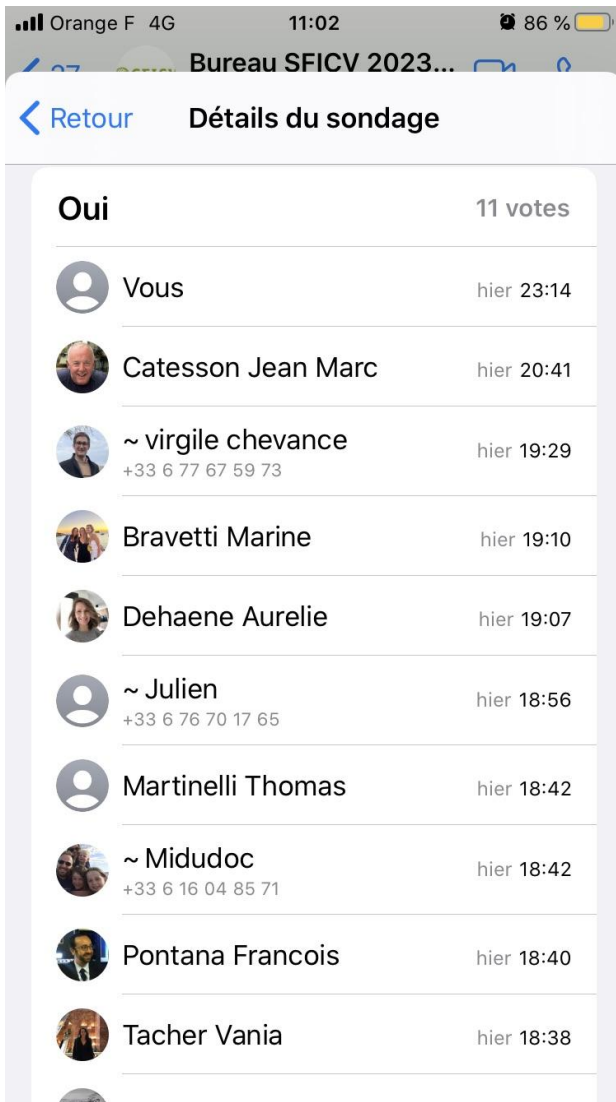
Orange F 4G 11:02 86 %

27 Bureau SFICV 2023...

Retour Détails du sondage

Oui 11 votes

Vous hier 23:14

Catesson Jean Marc hier 20:41

~ virgile chevance
+33 6 77 67 59 73 hier 19:29

Bravetti Marine hier 19:10

Dehaene Aurelie hier 19:07

~ Julien
+33 6 76 70 17 65 hier 18:56

Martinelli Thomas hier 18:42

~ Midudoc
+33 6 16 04 85 71 hier 18:42

Pontana Francois hier 18:40

Tacher Vania hier 18:38